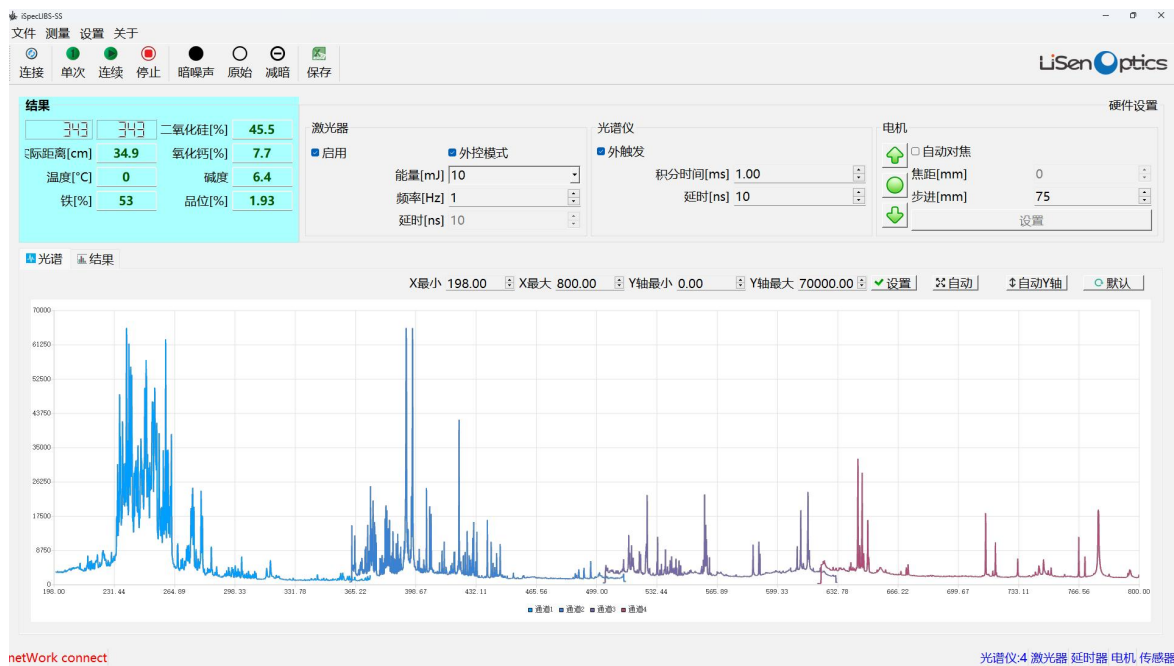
iSpecLIBS-SS
文件 测量 设置 关于
连接 单次 连续 停止 暗噪声 原始 减暗 保存
LiSen Optics

结果
343 343
二氧化硅[%] 45.5
际距离[cm] 34.9 氧化钙[%] 7.7
温度[°C] 0 碱度 6.4
铁[%] 53 品位[%] 1.93

硬件设置
激光器
启用 外控模式
能量[mJ] 10
频率[Hz] 1
延时[ns] 10

光谱仪
外触发
积分时间[ms] 1.00
延时[ns] 10

电机
自动对焦
焦距[mm] 0
步进[mm] 75
设置

光谱 结果
X最小 198.00 X最大 800.00 Y轴最小 0.00 Y轴最大 70000.00 设置 自动 自动Y轴 默认

70000
61250
52500
43750
35000
26250
17500
8750
0
198.00 231.44 264.89 298.33 331.78 365.22 398.67 432.11 465.56 499.00 532.44 565.89 599.33 632.78 666.22 699.67 733.11 766.56 800.00
通道1 通道2 通道3 通道4

netWork connect
光谱仪:4 激光器 延时器 电机 传感器